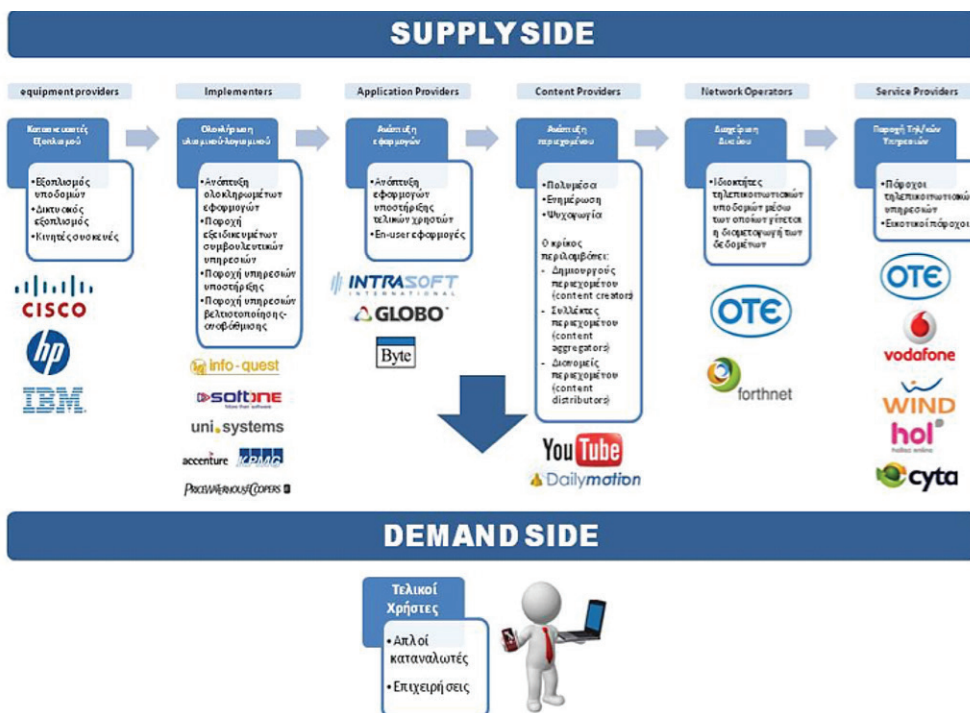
SUPPLY SIDE

equipment providers

Κατασκευαστές Εξοπλισμού

•Εξοπλισμός υποδομών
•Δικτυακός εξοπλισμός
•Κινητές συσκευές

CISCO
hp
IBM

Implementers

Ολοκλήρωση υλικού-λογισμικού

•Ανάπτυξη ολοκληρωμένων εφαρμογών
•Παροχή εξειδικευμένων συμβουλευτικών υπηρεσιών
•Παροχή υπηρεσιών υποστήριξης
•Παροχή υπηρεσιών βελτιστοποίησης-αναβάθμισης

info-quest
SOFTONE
uni systems
accenture KPMG
PRICEWATERHOUSECOOPERS

Application Providers

Ανάπτυξη εφαρμογών

•Ανάπτυξη εφαρμογών υποστήριξης τελικών χρηστών
•En-user εφαρμογές

INTRASOFT INTERNATIONAL
GLOBO
Byte

Content Providers

Ανάπτυξη περιεχομένου

•Πολυμέσα
•Ενημέρωση
•Ψυχαγωγία

Ο κρίκος περιλαμβάνει:
- Δημιουργούς περιεχομένου (content creators)
- Συλλέκτες περιεχομένου (content aggregators)
- Διανομείς περιεχομένου (content distributors)

YouTube
Dailymotion

Network Operators

Διαχείριση Δικτύου

•Ιδιοκτήτες τηλεπικοινωνιακών υποδομών μέσω των οποίων γίνεται η διακίνηση των δεδομένων

OTE
forthnet

Service Providers

Παροχή Τηλ/κών Υπηρεσιών

•Πάροχοι τηλεπικοινωνιακών υπηρεσιών
•Εικονικοί πάροχοι

OTE
vodafone
WIND
hol
cyta

DEMAND SIDE

Τελικοί Χρήστες

•Απλοί καταναλωτές
•Επιχειρήσεις